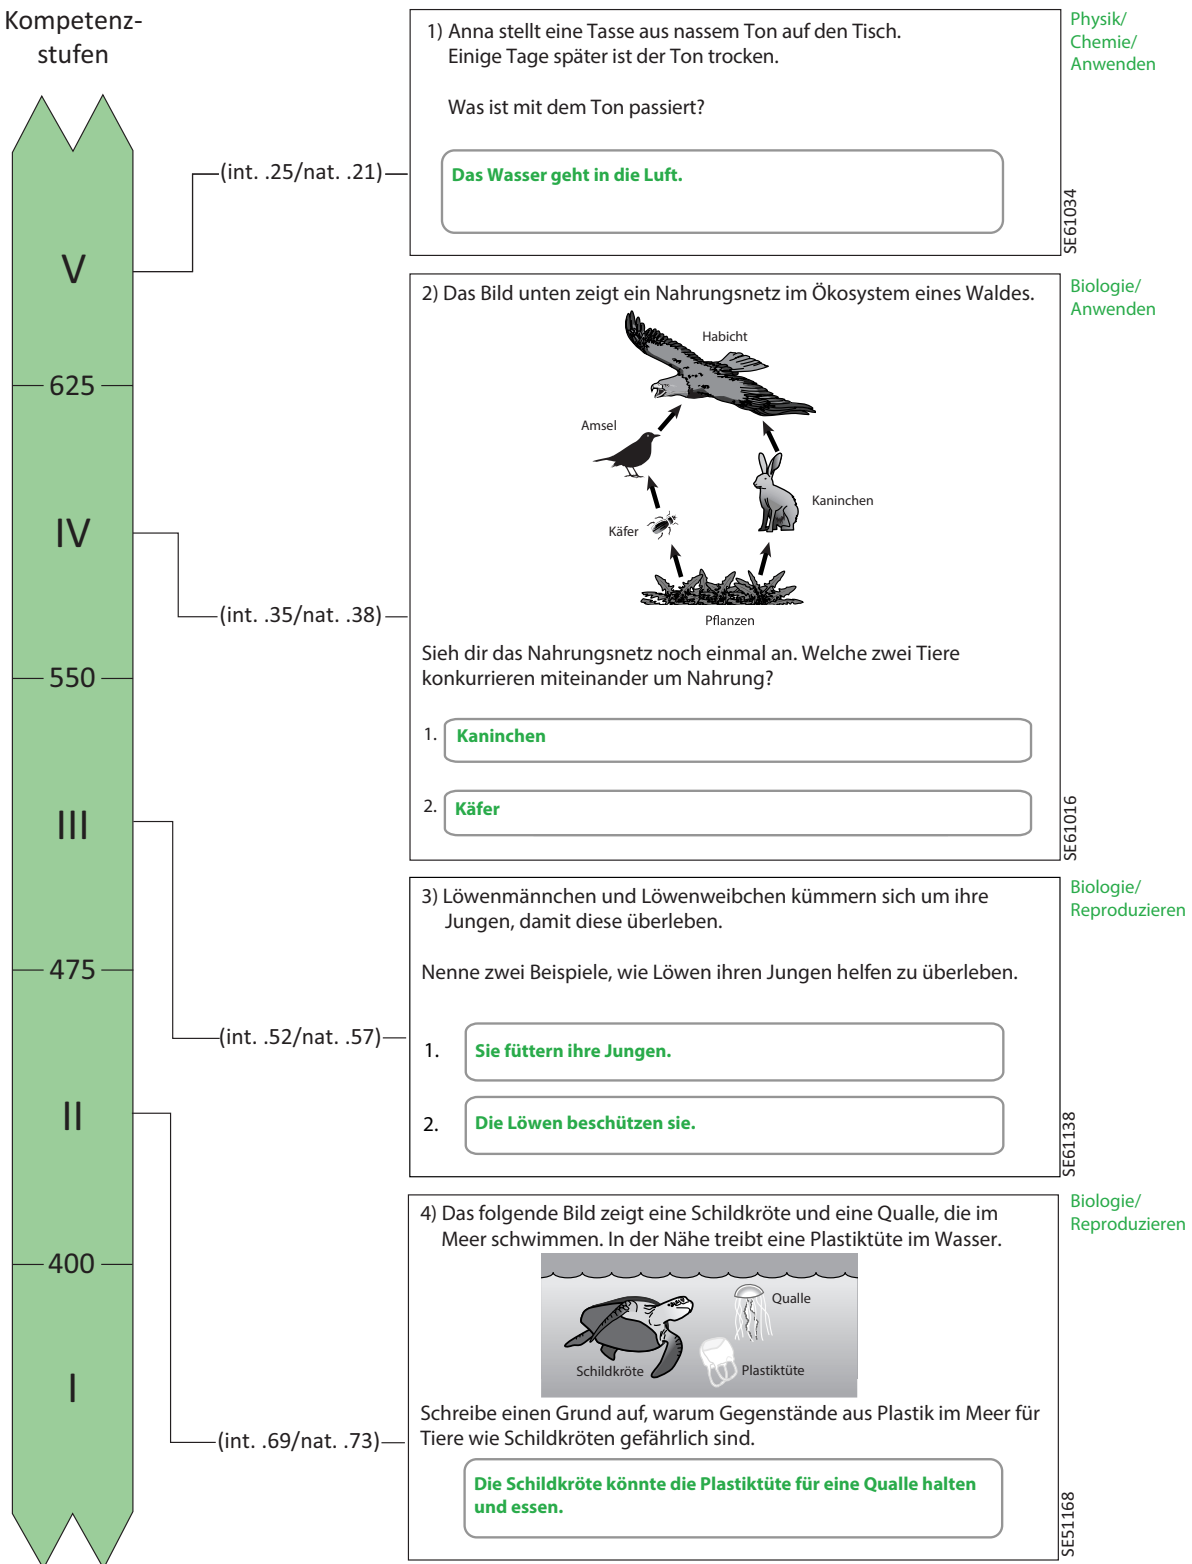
Kompetenzstufen

V

625

IV

550

III

475

II

400

I

(int. .25/nat. .21)

1) Anna stellt eine Tasse aus nassem Ton auf den Tisch. Einige Tage später ist der Ton trocken.

Was ist mit dem Ton passiert?

Das Wasser geht in die Luft.

SE61034

Physik/ Chemie/ Anwenden

(int. .35/nat. .38)

2) Das Bild unten zeigt ein Nahrungsnetz im Ökosystem eines Waldes.

Habicht

Amsel

Kaninchen

Käfer

Pflanzen

Sieh dir das Nahrungsnetz noch einmal an. Welche zwei Tiere konkurrieren miteinander um Nahrung?

1. Kaninchen

2. Käfer

SE61016

Biologie/ Anwenden

(int. .52/nat. .57)

3) Löwenmännchen und Löwenweibchen kümmern sich um ihre Jungen, damit diese überleben.

Nenne zwei Beispiele, wie Löwen ihren Jungen helfen zu überleben.

1. Sie füttern ihre Jungen.

2. Die Löwen beschützen sie.

SE61138

Biologie/ Reproduzieren

(int. .69/nat. .73)

4) Das folgende Bild zeigt eine Schildkröte und eine Qualle, die im Meer schwimmen. In der Nähe treibt eine Plastiktüte im Wasser.

Qualle

Schildkröte

Plastiktüte

Schreibe einen Grund auf, warum Gegenstände aus Plastik im Meer für Tiere wie Schildkröten gefährlich sind.

Die Schildkröte könnte die Plastiktüte für eine Qualle halten und essen.

SE51168

Biologie/ Reproduzieren